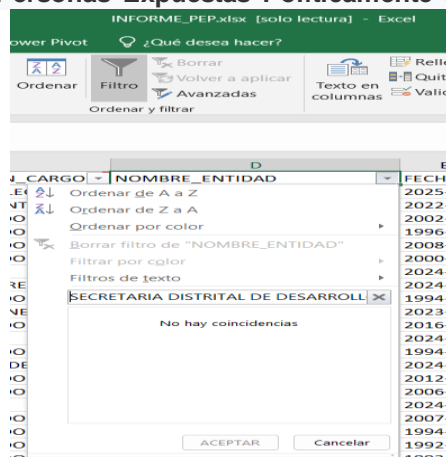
Personas Expuestas Políticamente

INFORME_PEP.xlsx [solo lectura] - Excel

ower Pivot ¿Qué desea hacer?

Ordenar Filtro Borrar Volver a aplicar Avanzadas Texto en columnas Relle Quit Valic

Ordenar y filtrar

D E

_CARGO NOMBRE_ENTIDAD FECH

Ordenar de A a Z
Ordenar de Z a A
Ordenar por color
Borrar filtro de "NOMBRE_ENTIDAD"
Filtrar por color
Filtros de texto

SECRETARIA DISTRITAL DE DESARROLL

No hay coincidencias

ACEPTAR Cancelar

2025
2022
2002
1996
2008
2000
2024
2024
1994
2023
2016
2024
1994
2024
2012
2006
2024
2007
1994
1992